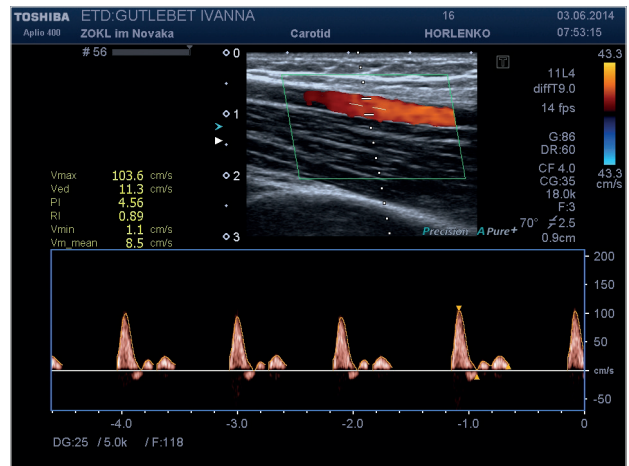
TOSHIBA ETD:GUTLEBET IVANNA 16 03.06.2014
Aplio 400 ZOKL im Novaka Carotid HORLENKO 07:53:15

# 56

0
1
2
3

43.3

11L4
diffT9.0
14 fps

G:86
DR:60

CF 4.0
CG:35
18.0k
F:3
70° $\neq$2.5
0.9cm

43.3
cm/s

Precision APure+

Vmax 103.6 cm/s
Ved 11.3 cm/s
PI 4.56
RI 0.89
Vmin 1.1 cm/s
Vm_mean 8.5 cm/s

200
150
100
50
cm/s
-50

-4.0 -3.0 -2.0 -1.0 0

DG:25 / 5.0k / F:118